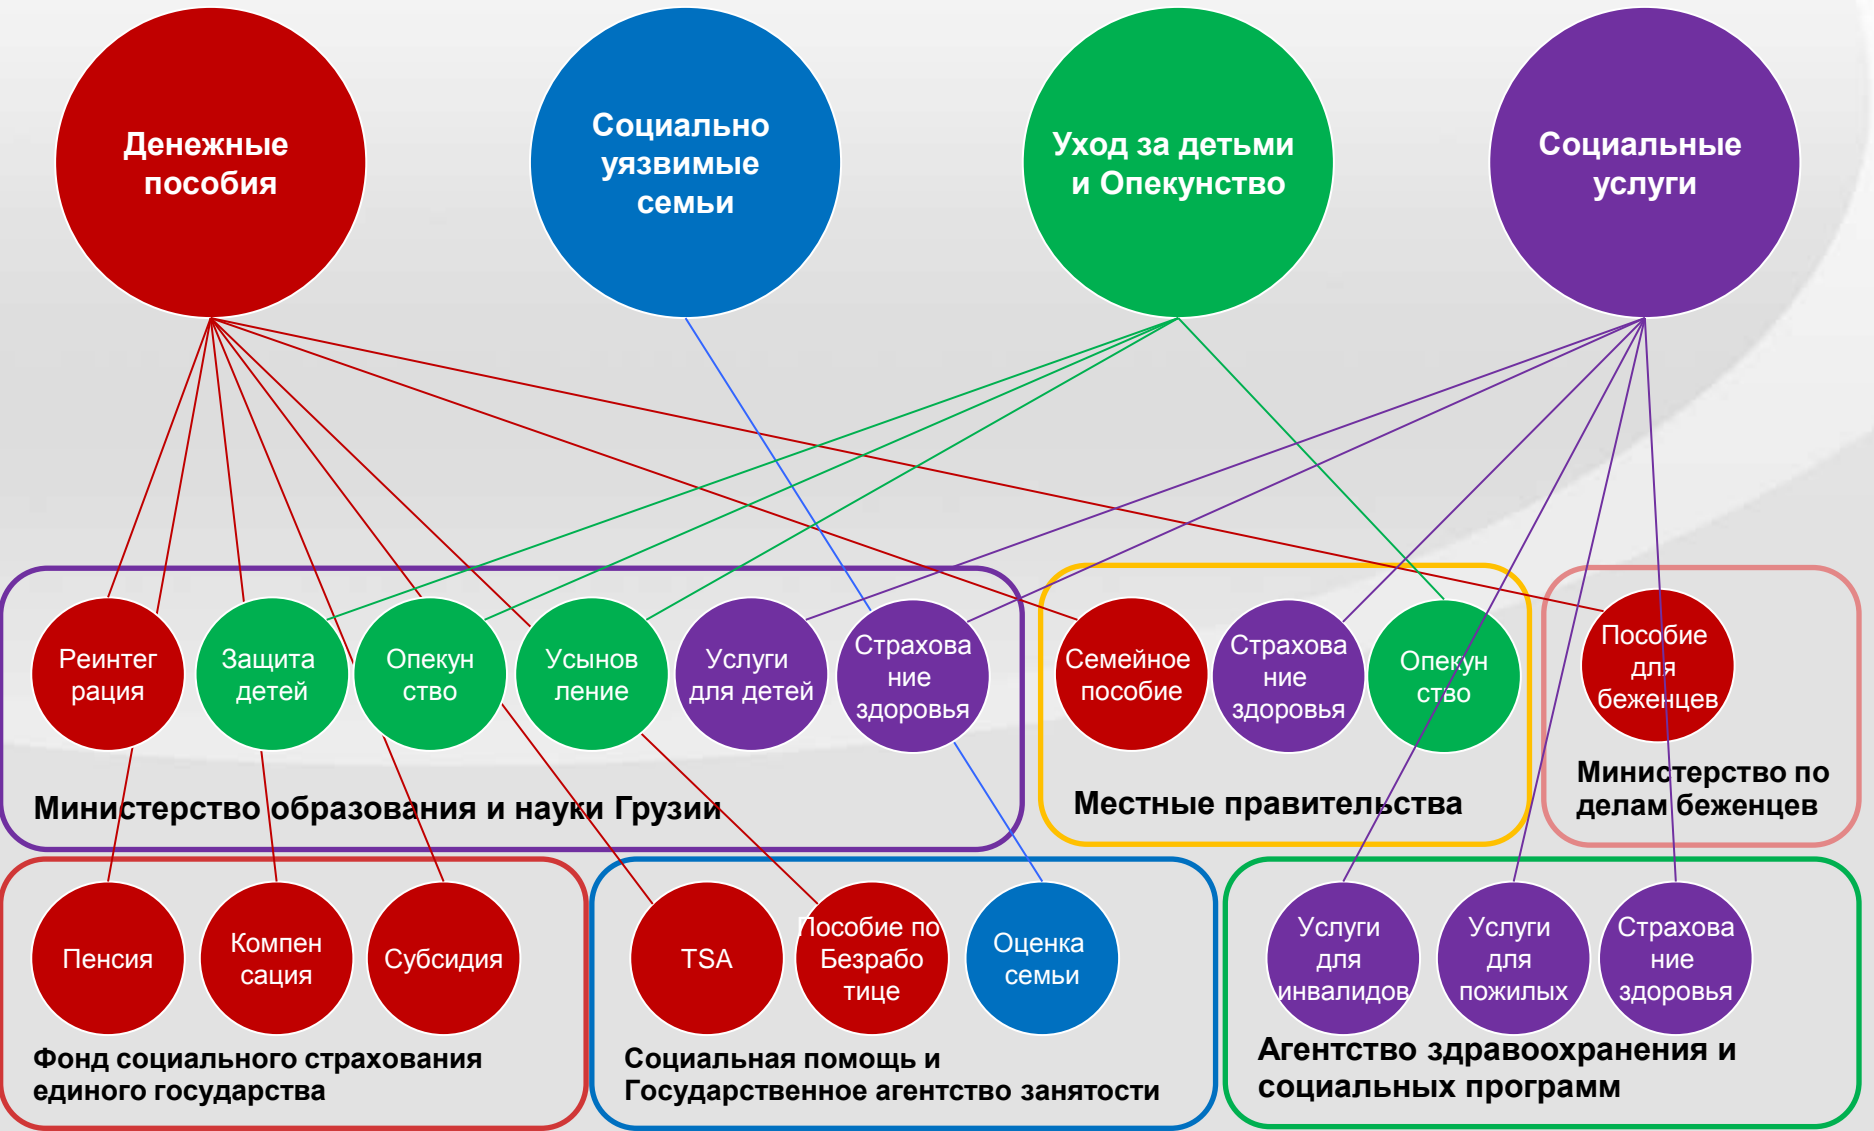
Денежные пособия

Социально уязвимые семьи

Уход за детьми и Опекунство

Социальные услуги

Реинтеграция

Защита детей

Опекунство

Усыновление

Услуги для детей

Страхование здоровья

Министерство образования и науки Грузии

Семейное пособие

Страхование здоровья

Опекунство

Местные правительства

Пособие для беженцев

Министерство по делам беженцев

Пенсия

Компенсация

Субсидия

Фонд социального страхования единого государства

TSA

Пособие по Безработице

Оценка семьи

Социальная помощь и Государственное агентство занятости

Услуги для инвалидов

Услуги для пожилых

Страхование здоровья

Агентство здравоохранения и социальных программ